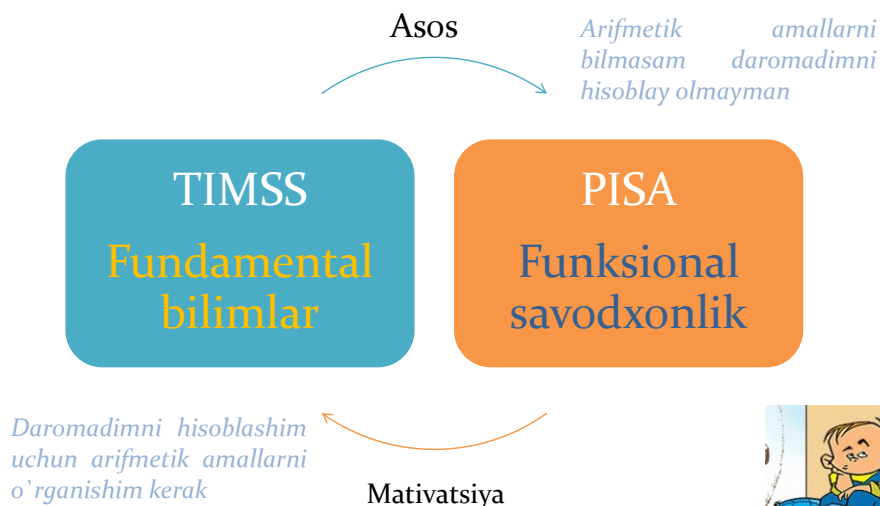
Asos

Arifmetik amallarni bilmasam daromadimni hisoblay olmayman

TIMSS

Fundamental bilimlar

PISA

Funksional savodxonlik

Daromadimni hisoblashim uchun arifmetik amallarni o`rganishim kerak

Mativatsiya